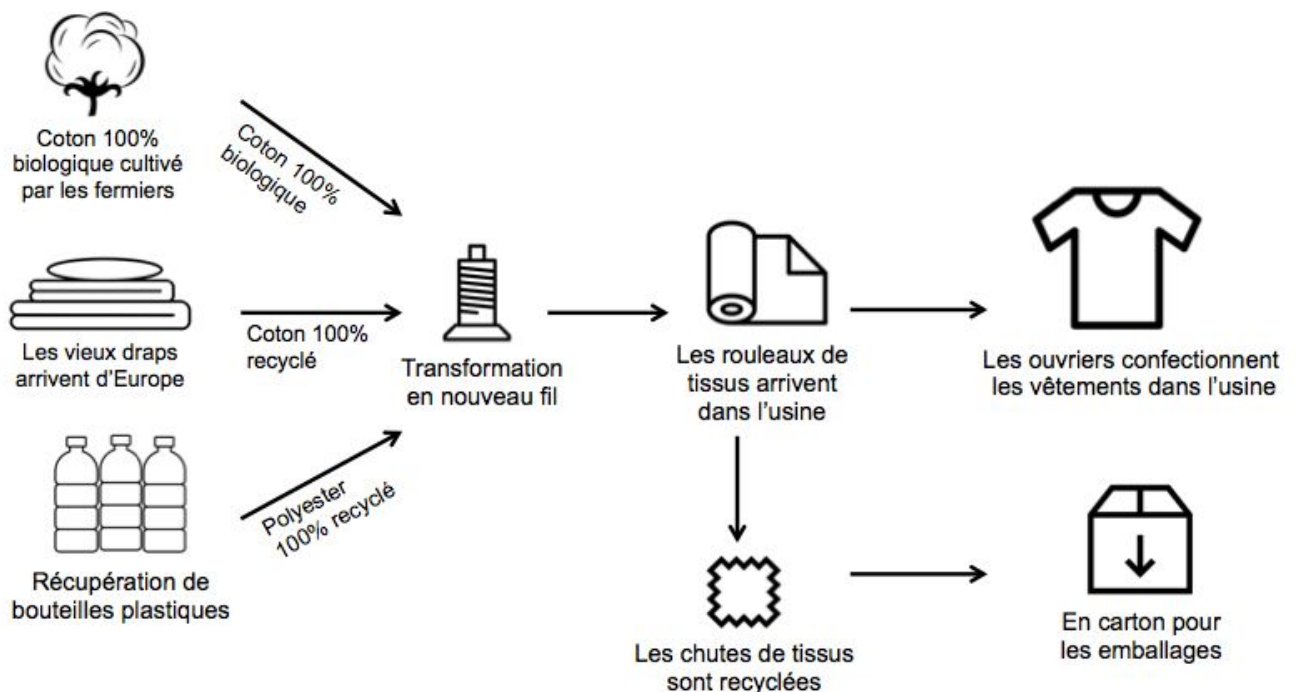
Coton 100% biologique cultivé par les fermiers

Coton 100% biologique

Les vieux draps arrivent d'Europe

Coton 100% recyclé

Récupération de bouteilles plastiques

Polyester 100% recyclé

Transformation en nouveau fil

Les rouleaux de tissus arrivent dans l'usine

Les ouvriers confectionnent les vêtements dans l'usine

Les chutes de tissus sont recyclées

En carton pour les emballages